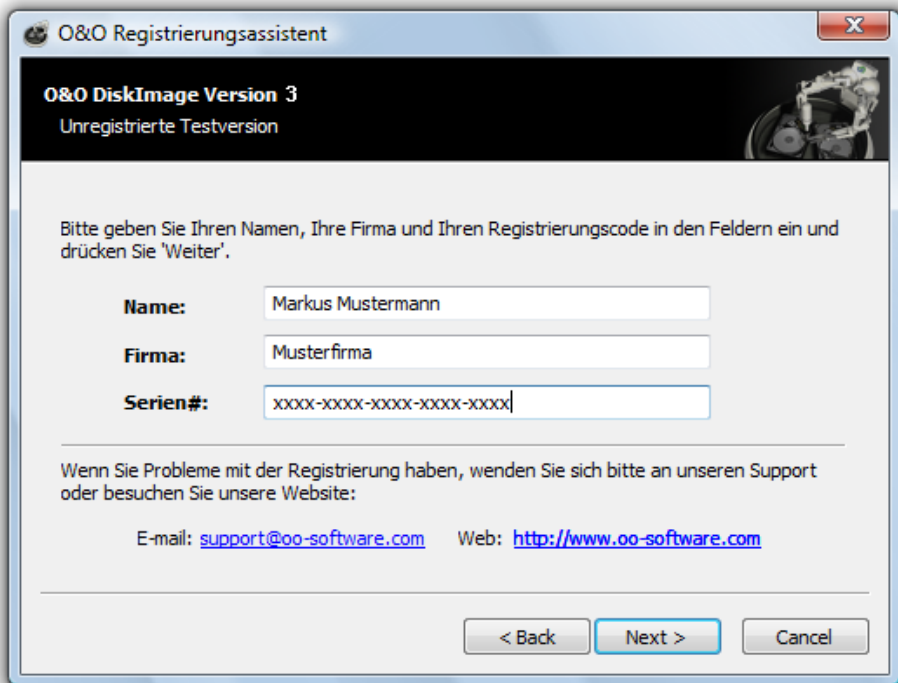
O&O Registrierungsassistent

O&O DiskImage Version 3
Unregistrierte Testversion

Bitte geben Sie Ihren Namen, Ihre Firma und Ihren Registrierungscode in den Feldern ein und drücken Sie 'Weiter'.

Name: Markus Mustermann
Firma: Musterfirma
Serien#: xxxx-xxxx-xxxx-xxxx-xxxx

Wenn Sie Probleme mit der Registrierung haben, wenden Sie sich bitte an unseren Support oder besuchen Sie unsere Website:

E-mail: support@oo-software.com Web: http://www.oo-software.com

< Back Next > Cancel